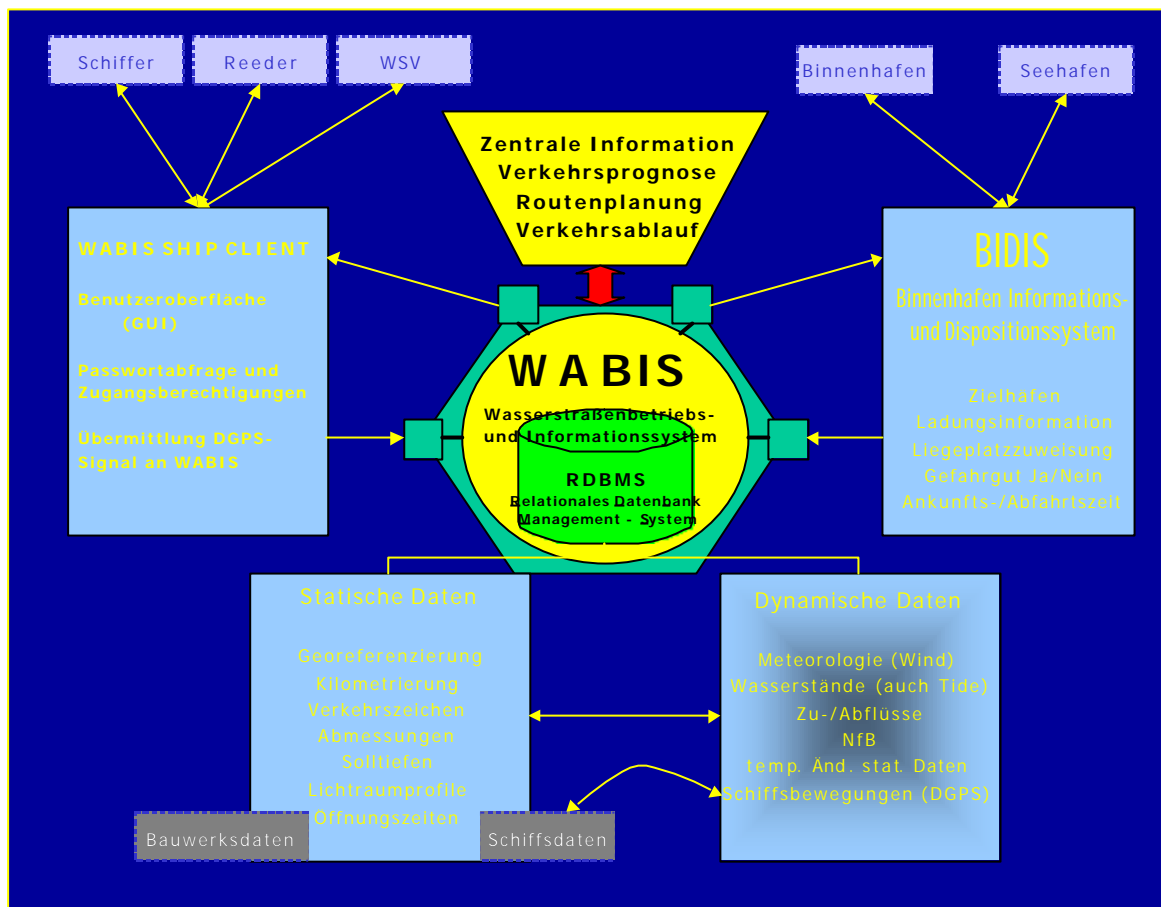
Schiffer

Reeder

WSV

Binnenhafen

Seehafen

Zentrale Information
Verkehrsprognose
Routenplanung
Verkehrsablauf

WABIS SHIP CLIENT

Benutzeroberfläche (GUI)

Passwortabfrage und Zugangsberechtigungen

Übermittlung DGPS-Signal an WABIS

BIDIS

Binnenhafen Informations- und Dispositionssystem

Zielhäfen
Ladungsinformation
Liegeplatzzuweisung
Gefahrgut Ja/Nein
Ankunfts-/Abfahrtszeit

WABIS

Wasserstraßenbetriebs- und Informationssystem

RDBMS
Relationales Datenbank Management - System

Statische Daten

Georeferenzierung
Kilometrierung
Verkehrszeichen
Abmessungen
Solltiefen
Lichtraumprofile
Öffnungszeiten

Dynamische Daten

Meteorologie (Wind)
Wasserstände (auch Tide)
Zu-/Abflüsse
NfB
temp. Änd. stat. Daten
Schiffsbewegungen (DGPS)

Bauwerksdaten

Schiffsdaten